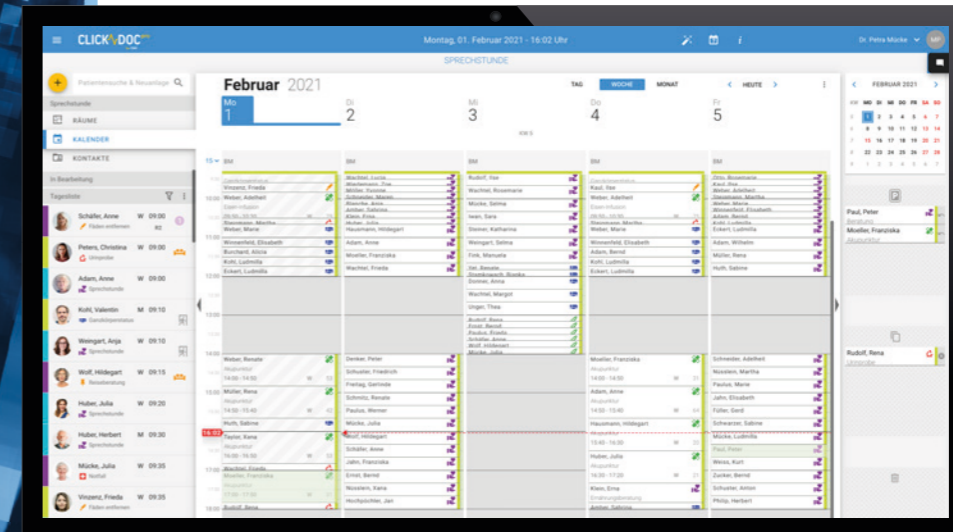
CLICKDOC

Montag, 01. Februar 2021 - 16:02 Uhr

Dr. Petra Mücke

MP

SPRECHSTUNDE

Patientensuche & Neuanlage

Sprechstunde

RÄUME

KALENDER

KONTAKTE

In Bearbeitung

Tagesliste

Schäfer, Anne W 09:00
Fäden entfernen

Peters, Christina W 09:00
Urinprobe

Adam, Anne W 09:00
Sprechstunde

Kohl, Valentin W 09:10

Weingart, Anja W 09:10
Sprechstunde

Wolf, Hildegart W 09:15
Reiseberatung

Huber, Julia W 09:20
Sprechstunde

Huber, Herbert W 09:30
Sprechstunde

Mücke, Julia W 09:40
Notfall

Vinzenz, Frieda W 09:50
Fäden entfernen

Februar 2021

TAG WOCHE MONAT

HEUTE

Mo 1
Di 2
Mi 3
Do 4
Fr 5

KW 5

FEBRUAR 2021

| | MO | DI | MI | DO | FR | SA | SO |
|---|---|---|---|---|---|---|---|
| 5 | 1 | 2 | 3 | 4 | 5 | 6 | 7 |
| 6 | 8 | 9 | 10 | 11 | 12 | 13 | 14 |
| 7 | 15 | 16 | 17 | 18 | 19 | 20 | 21 |
| 8 | 22 | 23 | 24 | 25 | 26 | 27 | 28 |
| 9 | 1 | 2 | 3 | 4 | 5 | 6 | 7 |

Vinzenz, Frieda
Weber, Adelheit
Weber, Marie
Winnenfeld, Elisabeth
Burchard, Alicia
Kohl, Ludmilla
Eckert, Ludmilla
Weber, Renate
Müller, Rena
Huth, Sabine
Taylor, Kene
Mueller, Franziska

Hausmann, Hildegart
Adam, Anne
Mueller, Franziska
Wachtel, Frieda
Denker, Peter
Schuster, Friedrich
Freitag, Gerlinde
Schmitz, Renate
Paulus, Werner
Mücke, Julia
Wolf, Hildegart
Schäfer, Anne
Jahn, Franziska
Ernst, Bernd
Nüsslein, Rena
Hochpichler, Jan

Rudolf, Ilse
Wachtel, Rosemarie
Mücke, Selma
Iwan, Sara
Steiner, Katharina
Weingart, Selma
Fink, Manuela
Donner, Anna
Wachtel, Margot
Unger, Thea

Raul, Ilse
Weber, Adelheit
Weber, Marie
Winnenfeld, Elisabeth
Adam, Bernd
Kohl, Ludmilla
Eckert, Ludmilla
Mueller, Franziska
Akupunktur
Adam, Anne
Hausmann, Hildegart
Huber, Julia
Akupunktur
Klein, Ema
Ernährungsberatung

Adam, Bernd
Kohl, Ludmilla
Adam, Wilhelm
Müller, Rena
Huth, Sabine
Schneider, Adelheit
Neumann, Martha
Paulus, Marie
John, Elisabeth
Füller, Gerd
Schwarzer, Sabine
Mücke, Ludmilla
Paul, Peter
Weiss, Kurt
Zucker, Bernd
Schuster, Anton
Philip, Herbert

Paul, Peter
Mueller, Franziska
Akupunktur
Rudolf, Rena
Urinprobe

16:02